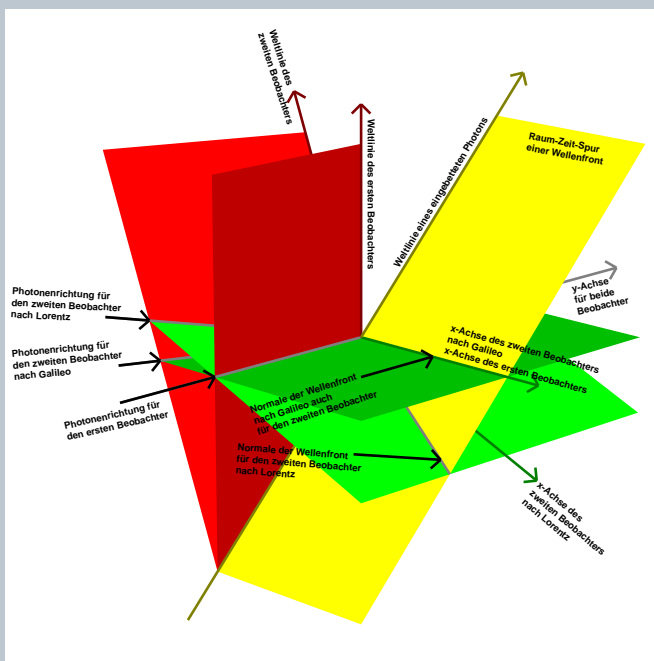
Weltlinie des zweiten Beobachters

Weltlinie des ersten Beobachters

Weltlinie eines eingebetteten Photons

Raum-Zeit-Spur einer Wellenfront

y-Achse für beide Beobachter

Photonenrichtung für den zweiten Beobachter nach Lorentz

Photonenrichtung für den zweiten Beobachter nach Galileo

Photonenrichtung für den ersten Beobachter

x-Achse des zweiten Beobachters nach Galileo

x-Achse des ersten Beobachters

Normale der Wellenfront nach Galileo auch für den zweiten Beobachter

Normale der Wellenfront für den zweiten Beobachter nach Lorentz

x-Achse des zweiten Beobachters nach Lorentz